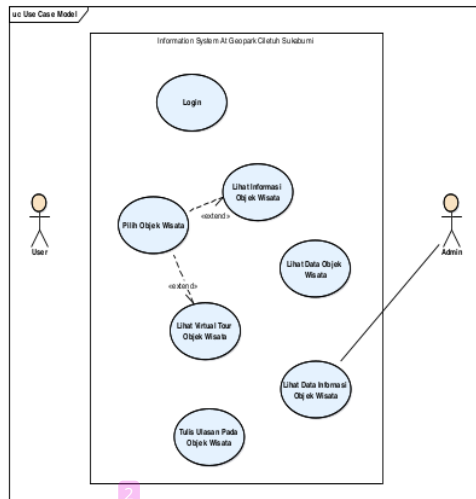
uc Use Case Model

Information System At Geopark Ciletuh Sukabumi

Login

Lihat Informasi Objek Wisata

«extend»

Pilih Objek Wisata

User

Admin

Lihat Data Objek Wisata

«extend»

Lihat Virtual Tour Objek Wisata

Lihat Data Informasi Objek Wisata

Tulis Ulasan Pada Objek Wisata

2